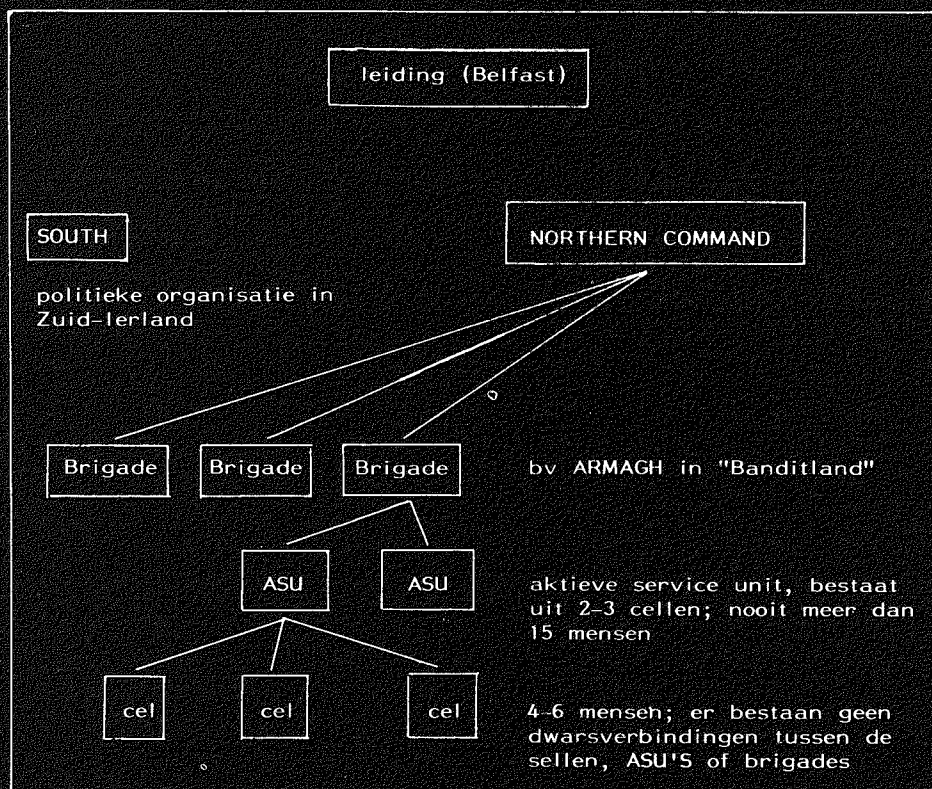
leiding (Belfast)

SOUTH

politieke organisatie in Zuid-Ierland

NORTHERN COMMAND

Brigade

Brigade

Brigade

bv ARMAGH in "Banditland"

ASU

ASU

aktieve service unit, bestaat uit 2-3 cellen; nooit meer dan 15 mensen

cel

cel

cel

4-6 mensen; er bestaan geen dwarsverbindingen tussen de sellen, ASU'S of brigades